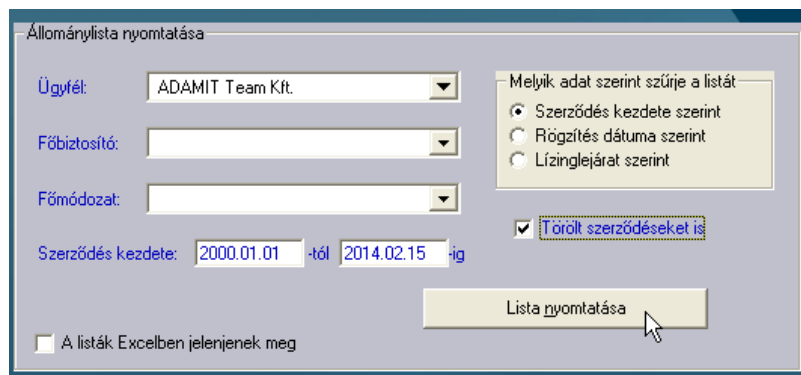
Állománylista nyomtatása

Ügyfél: ADAMIT Team Kft.

Főbiztosító:

Főmódozat:

Szerződés kezdete: 2000.01.01 -tól 2014.02.15 -ig

Melyik adat szerint szűrje a listát

Szerződés kezdete szerint

Rögzítés dátuma szerint

Lízinglejárat szerint

Törölt szerződéseket is

Lista nyomtatása

A listák Excelben jelenjenek meg